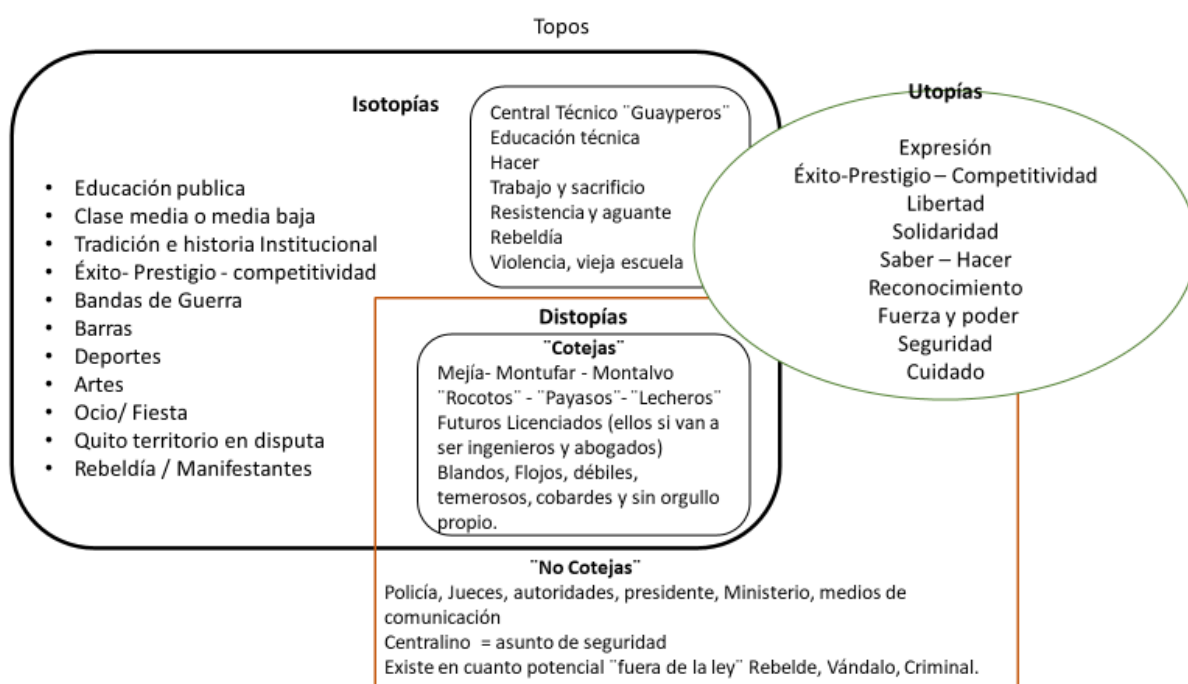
Topos

Isotopías

- Educación publica
- Clase media o media baja
- Tradición e historia Institucional
- Éxito- Prestigio - competitividad
- Bandas de Guerra
- Barras
- Deportes
- Artes
- Ocio/ Fiesta
- Quito territorio en disputa
- Rebeldía / Manifestantes

Central Técnico ¨Guayperos¨
Educación técnica
Hacer
Trabajo y sacrificio
Resistencia y aguante
Rebeldía
Violencia, vieja escuela

Utopías

Expresión
Éxito-Prestigio – Competitividad
Libertad
Solidaridad
Saber – Hacer
Reconocimiento
Fuerza y poder
Seguridad
Cuidado

Distopías

¨Cotejas¨
Mejía- Montufar - Montalvo
¨Rocotos¨ - ¨Payasos¨- ¨Lecheros¨
Futuros Licenciados (ellos si van a ser ingenieros y abogados)
Blandos, Flojos, débiles, temerosos, cobardes y sin orgullo propio.

¨No Cotejas¨
Policía, Jueces, autoridades, presidente, Ministerio, medios de comunicación
Centralino = asunto de seguridad
Existe en cuanto potencial ¨fuera de la ley¨ Rebelde, Vándalo, Criminal.